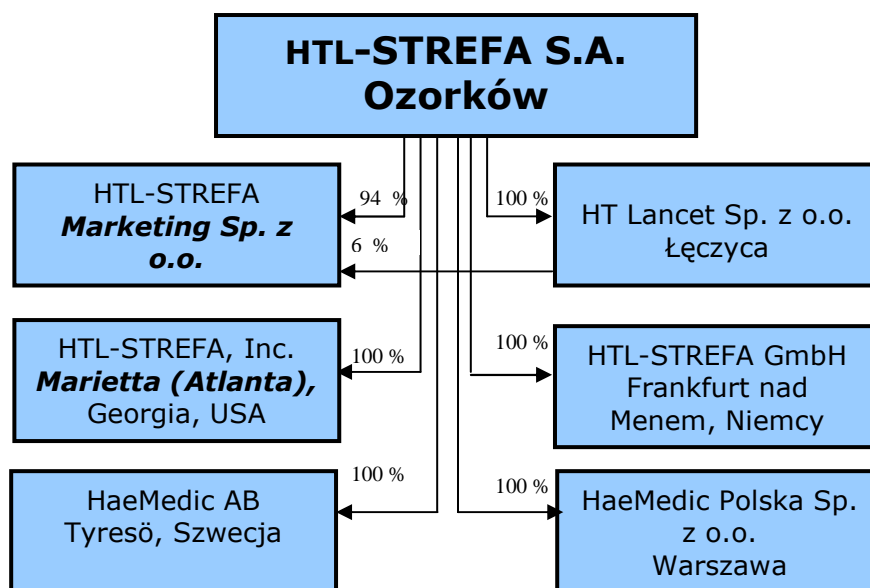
HTL-STREFA S.A.
Ozorków

HTL-STREFA
*Marketing Sp. z o.o.*

94 %

6 %

100 %

HT Lancet Sp. z o.o.
Łęczyca

HTL-STREFA, Inc.
*Marietta (Atlanta),*
Georgia, USA

100 %

100 %

HTL-STREFA GmbH
Frankfurt nad Menem, Niemcy

HaeMedic AB
Tyresö, Szwecja

100 %

100 %

HaeMedic Polska Sp. z o.o.
Warszawa